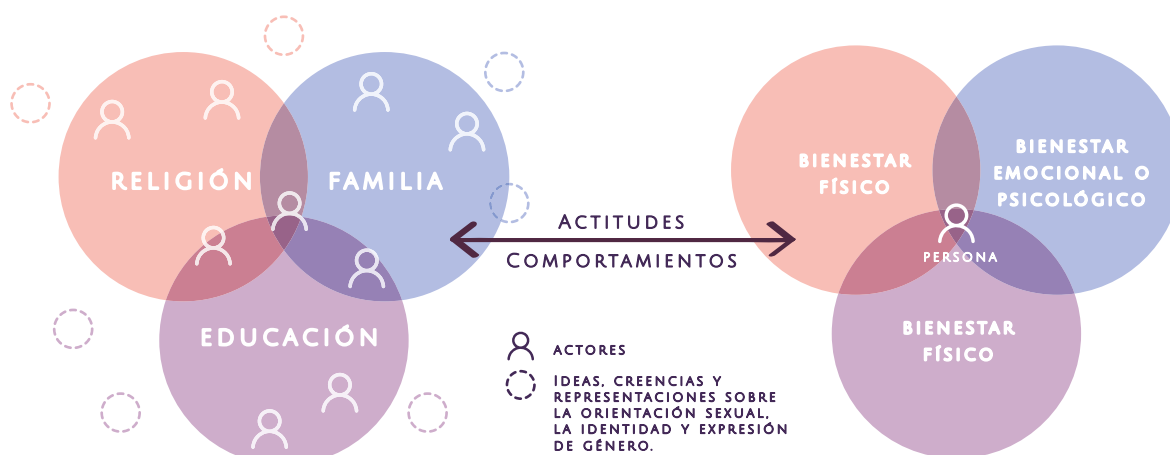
RELIGIÓN

FAMILIA

EDUCACIÓN

ACTITUDES

COMPORTAMIENTOS

ACTORES

IDEAS, CREENCIAS Y REPRESENTACIONES SOBRE LA ORIENTACIÓN SEXUAL, LA IDENTIDAD Y EXPRESIÓN DE GÉNERO.

BIENESTAR FÍSICO

BIENESTAR EMOCIONAL O PSICOLÓGICO

PERSONA

BIENESTAR FÍSICO